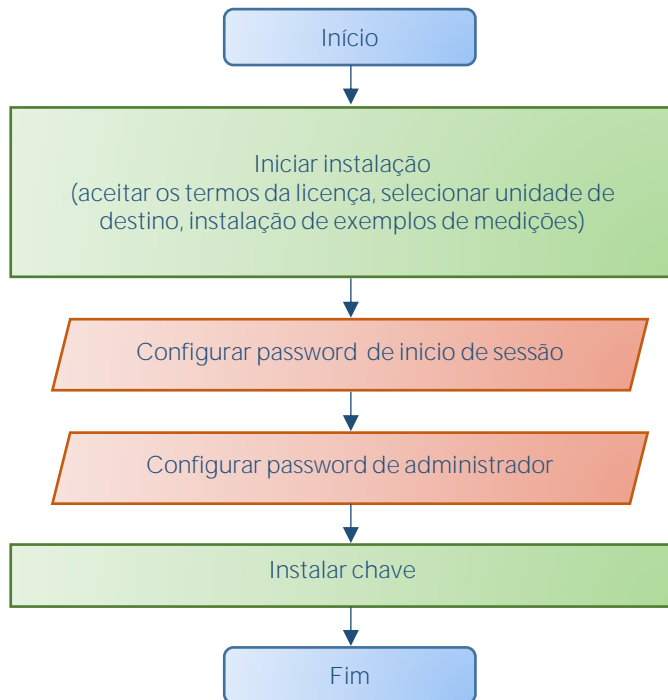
Início

Iniciar instalação
(aceitar os termos da licença, selecionar unidade de destino, instalação de exemplos de medições)

Configurar password de inicio de sessão

Configurar password de administrador

Instalar chave

Fim